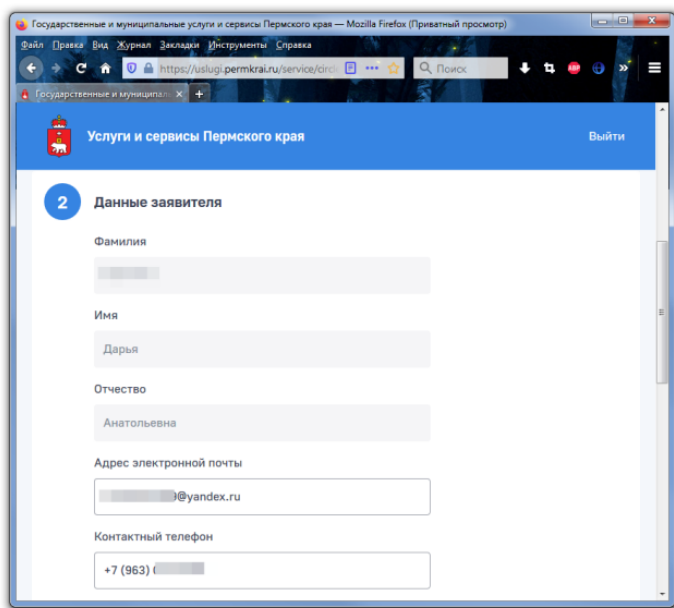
Государственные и муниципальные услуги и сервисы Пермского края — Mozilla Firefox (Приватный просмотр)

Файл Правка Вид Журнал Закладки Инструменты Справка

https://uslugi.permkrai.ru/service/circ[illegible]

Поиск

Государственные и муниципальн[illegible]

Услуги и сервисы Пермского края

Выйти

2 Данные заявителя

Фамилия

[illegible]

Имя

Дарья

Отчество

Анатольевна

Адрес электронной почты

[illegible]@yandex.ru

Контактный телефон

+7 (963) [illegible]